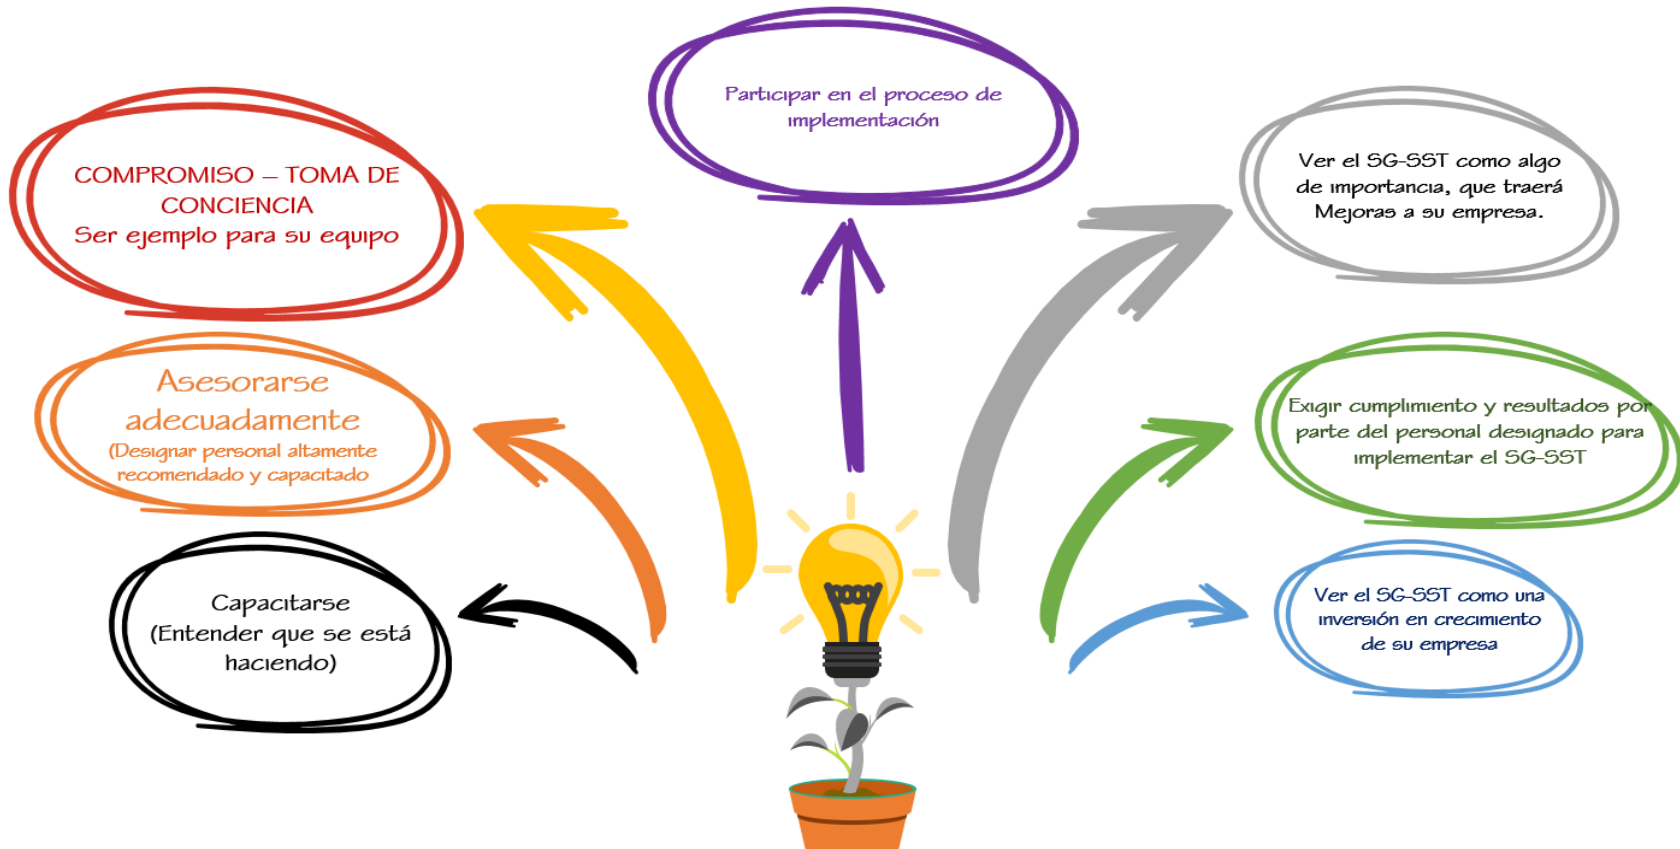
Participar en el proceso de implementación

COMPROMISO – TOMA DE CONCIENCIA
Ser ejemplo para su equipo

Ver el SG-SST como algo de importancia, que traerá Mejoras a su empresa.

Asesorarse adecuadamente
(Designar personal altamente recomendado y capacitado

Exigir cumplimiento y resultados por parte del personal designado para implementar el SG-SST

Capacitarse
(Entender que se está haciendo)

Ver el SG-SST como una inversión en crecimiento de su empresa